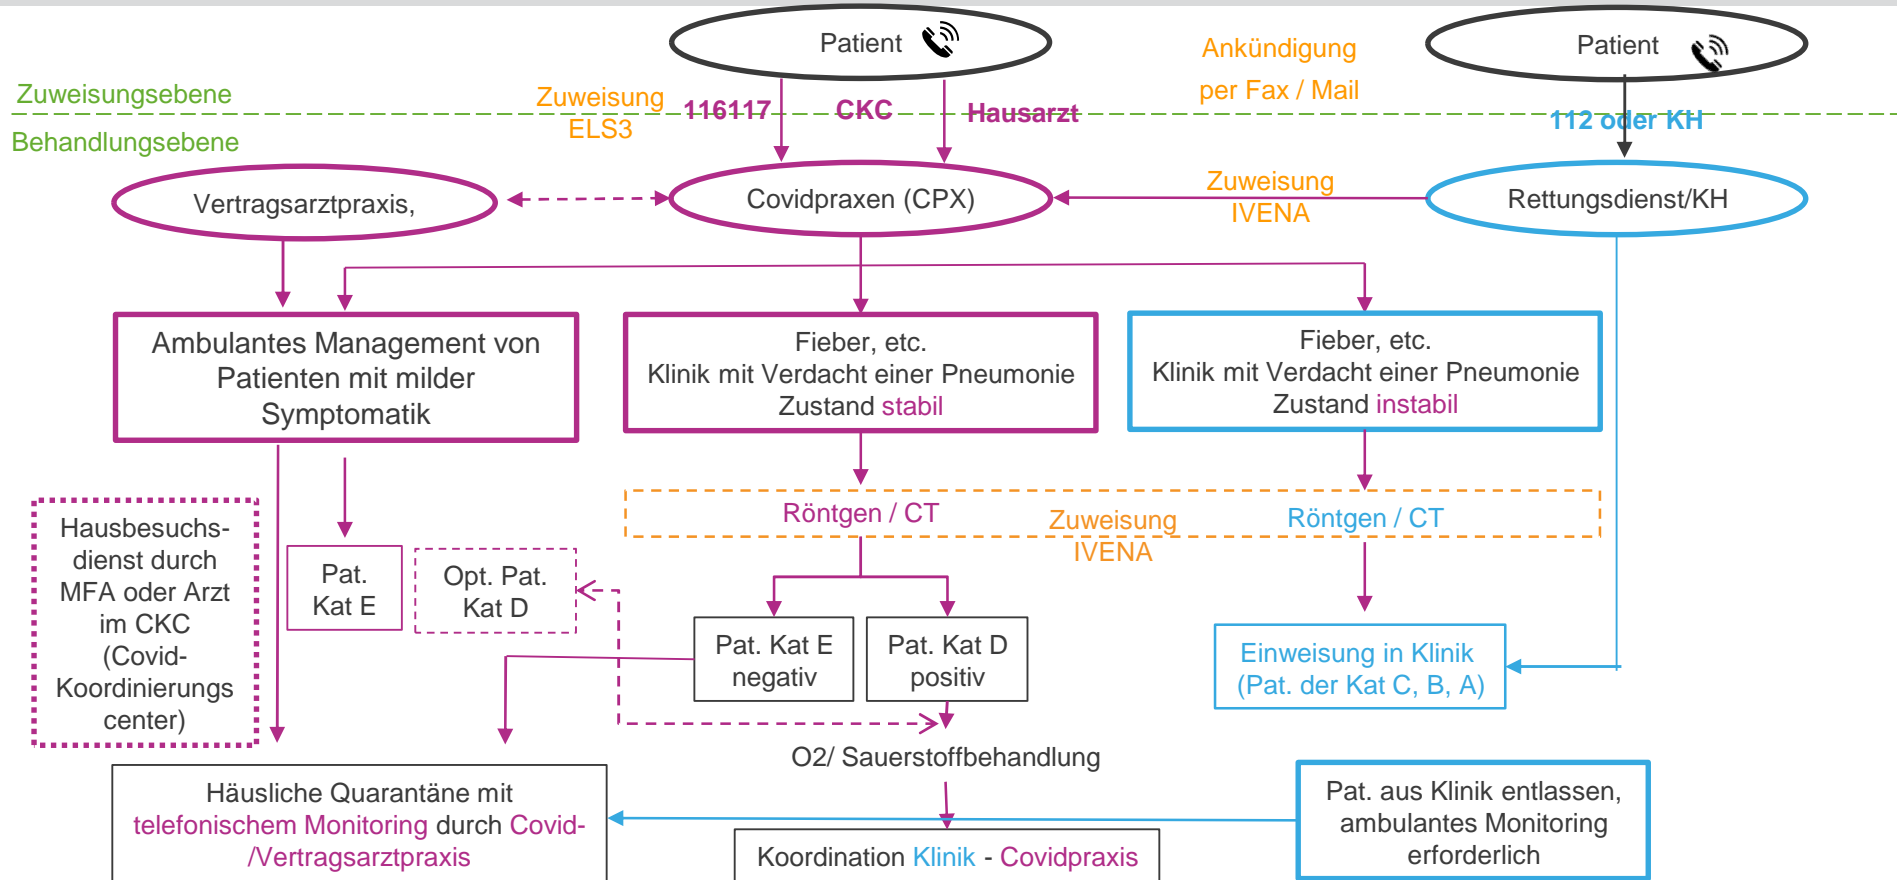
Patient

Ankündigung per Fax / Mail

Patient

Zuweisungsebene

Behandlungsebene

Zuweisung ELS3

116117

CKC

Hausarzt

112 oder KH

Vertragsarztpraxis,

Covidpraxen (CPX)

Zuweisung IVENA

Rettungsdienst/KH

Ambulantes Management von Patienten mit milder Symptomatik

Fieber, etc.
Klinik mit Verdacht einer Pneumonie
Zustand stabil

Fieber, etc.
Klinik mit Verdacht einer Pneumonie
Zustand instabil

Hausbesuchsdienst durch MFA oder Arzt im CKC (Covid-Koordinierungs center)

Pat. Kat E

Opt. Pat. Kat D

Röntgen / CT

Zuweisung IVENA

Röntgen / CT

Pat. Kat E negativ

Pat. Kat D positiv

Einweisung in Klinik (Pat. der Kat C, B, A)

O2/ Sauerstoffbehandlung

Häusliche Quarantäne mit telefonischem Monitoring durch Covid- /Vertragsarztpraxis

Pat. aus Klinik entlassen, ambulantes Monitoring erforderlich

Koordination Klinik - Covidpraxis